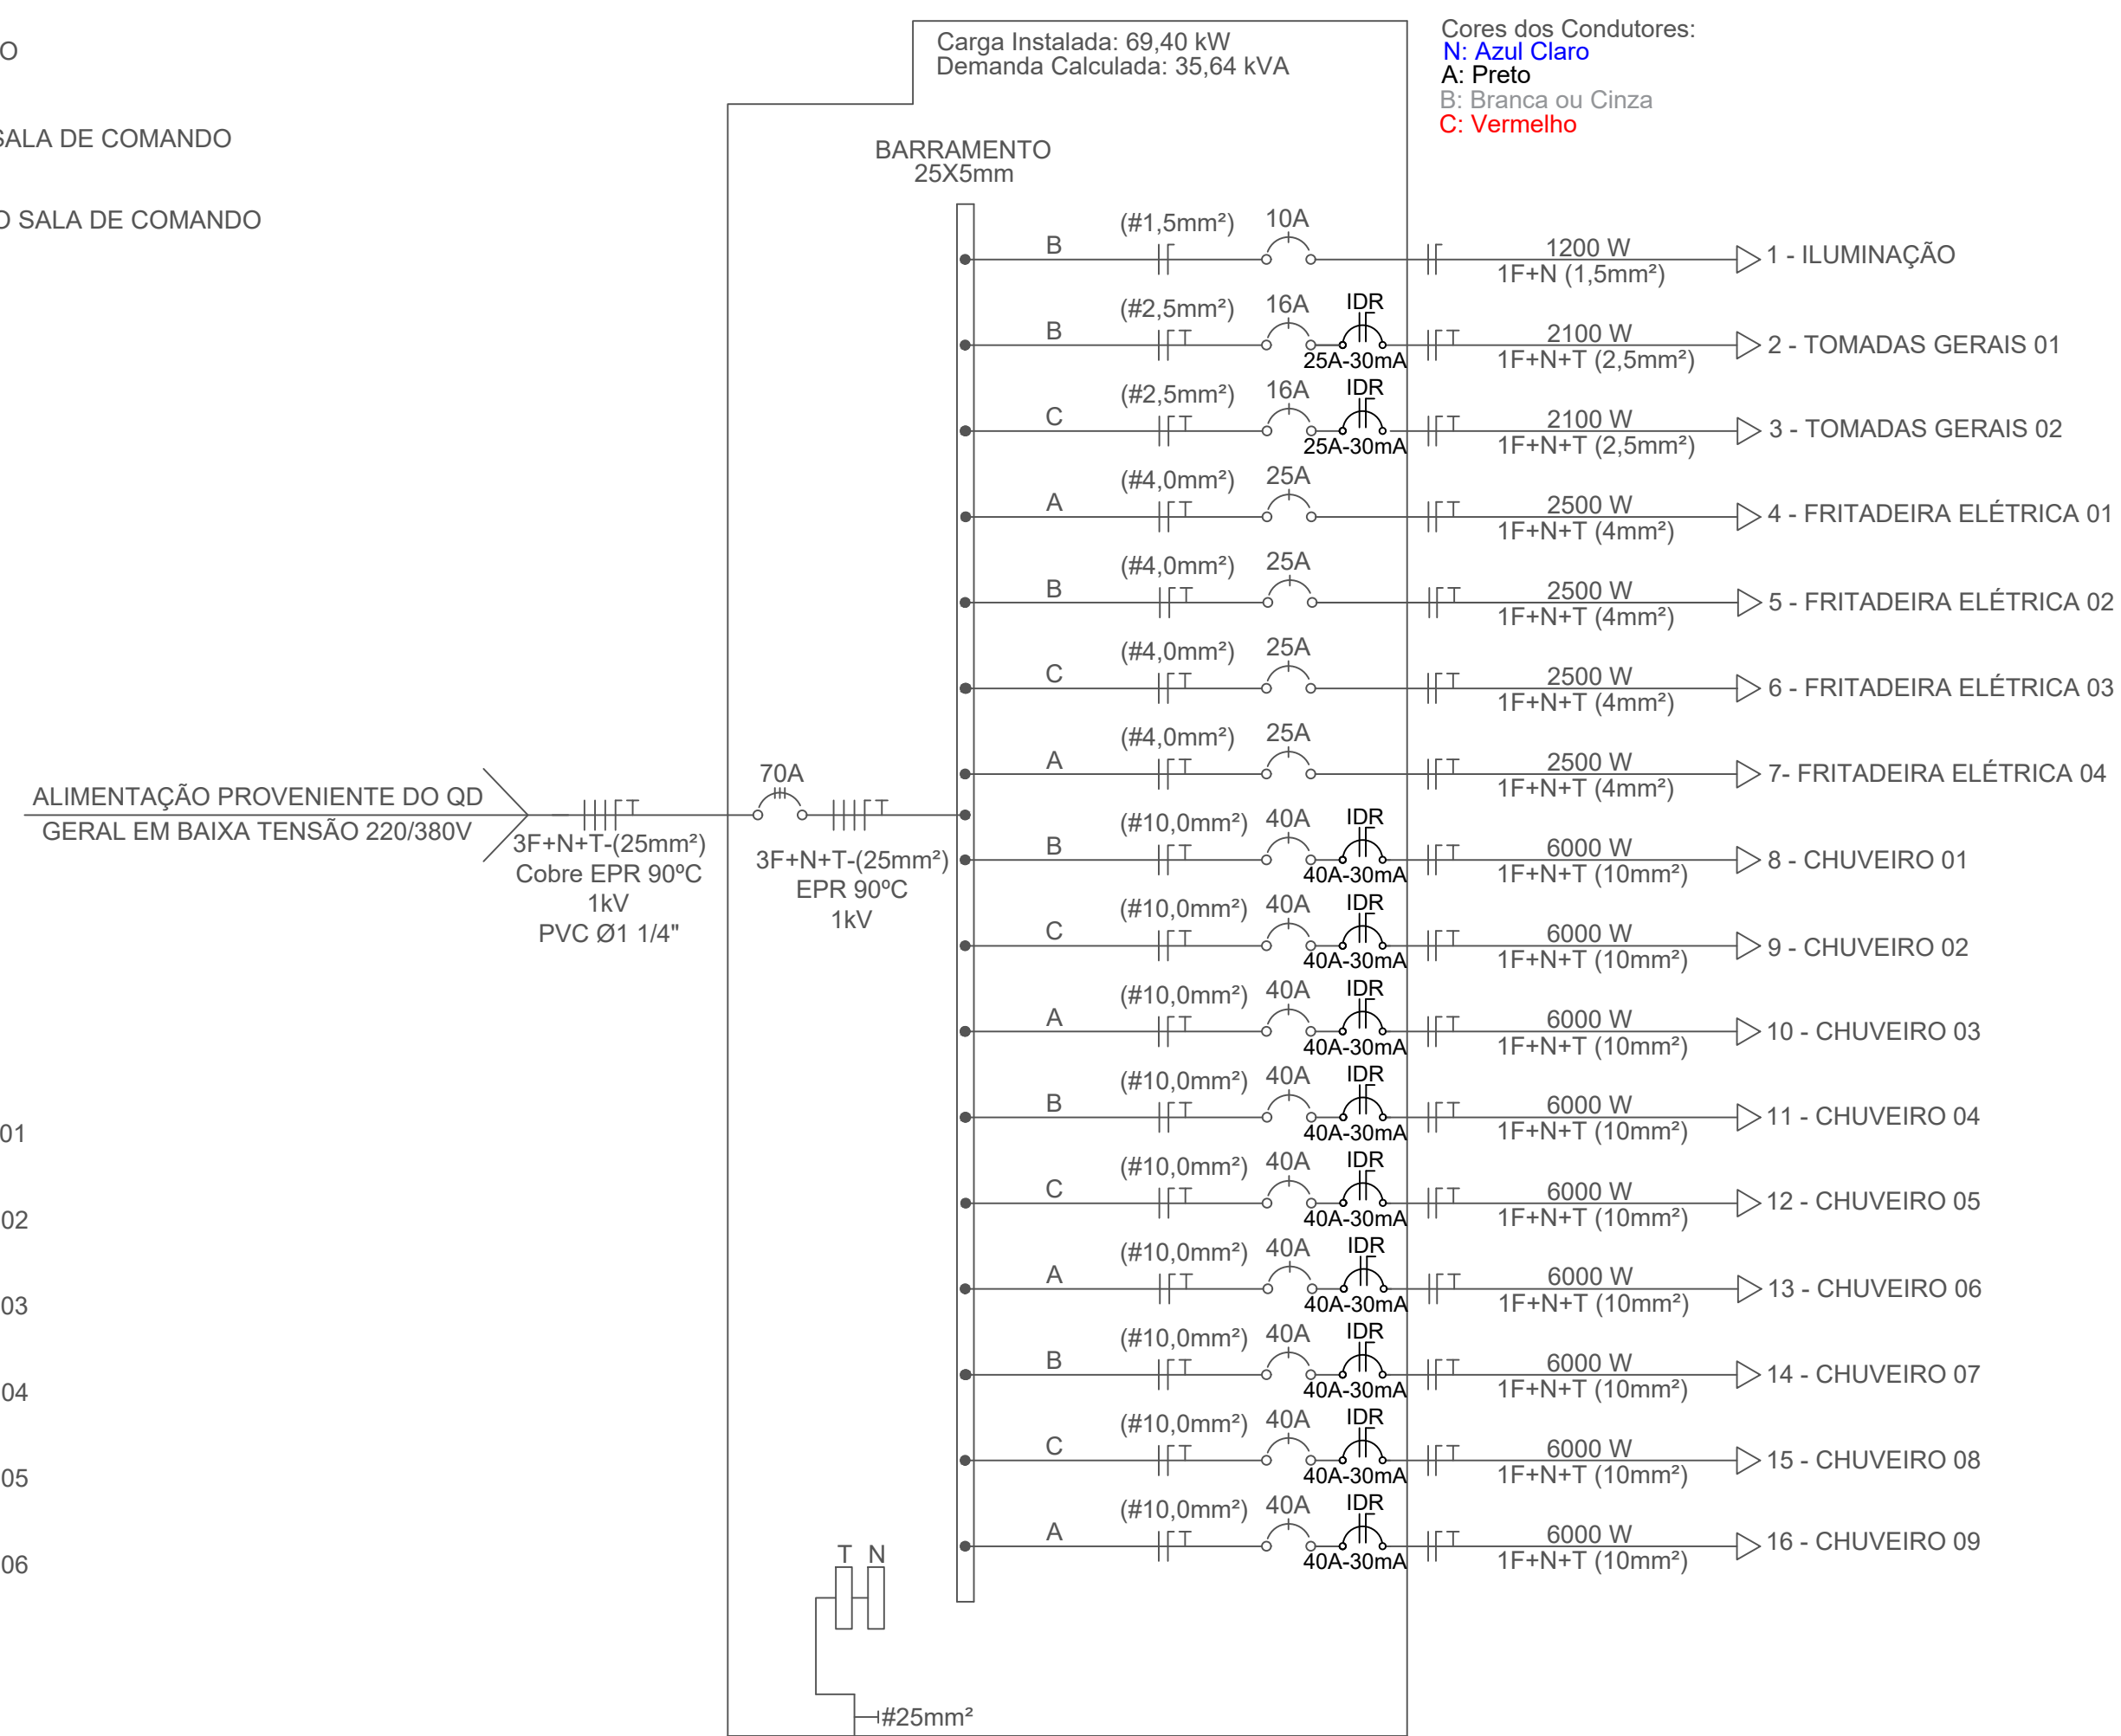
O

SALA DE COMANDO

O SALA DE COMANDO

Carga Instalada: 69,40 kW
Demanda Calculada: 35,64 kVA

Cores dos Condutores:
N: Azul Claro
A: Preto
B: Branca ou Cinza
C: Vermelho

BARRAMENTO
25X5mm

B (#1,5mm²) 10A 1200 W 1F+N (1,5mm²) 1 - ILUMINAÇÃO

B (#2,5mm²) 16A IDR 25A-30mA 2100 W 1F+N+T (2,5mm²) 2 - TOMADAS GERAIS 01

C (#2,5mm²) 16A IDR 25A-30mA 2100 W 1F+N+T (2,5mm²) 3 - TOMADAS GERAIS 02

A (#4,0mm²) 25A 2500 W 1F+N+T (4mm²) 4 - FRITADEIRA ELÉTRICA 01

B (#4,0mm²) 25A 2500 W 1F+N+T (4mm²) 5 - FRITADEIRA ELÉTRICA 02

C (#4,0mm²) 25A 2500 W 1F+N+T (4mm²) 6 - FRITADEIRA ELÉTRICA 03

A (#4,0mm²) 25A 2500 W 1F+N+T (4mm²) 7- FRITADEIRA ELÉTRICA 04

ALIMENTAÇÃO PROVENIENTE DO QD GERAL EM BAIXA TENSÃO 220/380V

3F+N+T-(25mm²)
Cobre EPR 90ºC
1kV
PVC Ø1 1/4"

70A

3F+N+T-(25mm²)
EPR 90ºC
1kV

B (#10,0mm²) 40A IDR 40A-30mA 6000 W 1F+N+T (10mm²) 8 - CHUVEIRO 01

C (#10,0mm²) 40A IDR 40A-30mA 6000 W 1F+N+T (10mm²) 9 - CHUVEIRO 02

A (#10,0mm²) 40A IDR 40A-30mA 6000 W 1F+N+T (10mm²) 10 - CHUVEIRO 03

B (#10,0mm²) 40A IDR 40A-30mA 6000 W 1F+N+T (10mm²) 11 - CHUVEIRO 04

C (#10,0mm²) 40A IDR 40A-30mA 6000 W 1F+N+T (10mm²) 12 - CHUVEIRO 05

A (#10,0mm²) 40A IDR 40A-30mA 6000 W 1F+N+T (10mm²) 13 - CHUVEIRO 06

B (#10,0mm²) 40A IDR 40A-30mA 6000 W 1F+N+T (10mm²) 14 - CHUVEIRO 07

C (#10,0mm²) 40A IDR 40A-30mA 6000 W 1F+N+T (10mm²) 15 - CHUVEIRO 08

A (#10,0mm²) 40A IDR 40A-30mA 6000 W 1F+N+T (10mm²) 16 - CHUVEIRO 09

01
02
03
04
05
06

T N

#25mm²